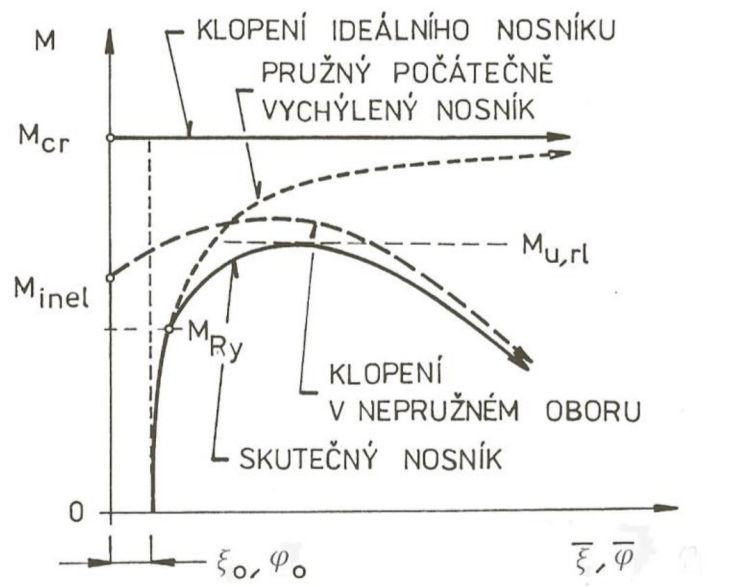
M

KLOPENÍ IDEÁLNÍHO NOSNÍKU

PRUŽNÝ POČÁTEČNĚ VYCHÝLENÝ NOSNÍK

$M_{cr}$

$M_{u,rl}$

$M_{inel}$

$M_{Ry}$

KLOPENÍ V NEPRUŽNÉM OBORU

SKUTEČNÝ NOSNÍK

0

$\xi_o, \varphi_o$

$\overline{\xi}, \overline{\varphi}$